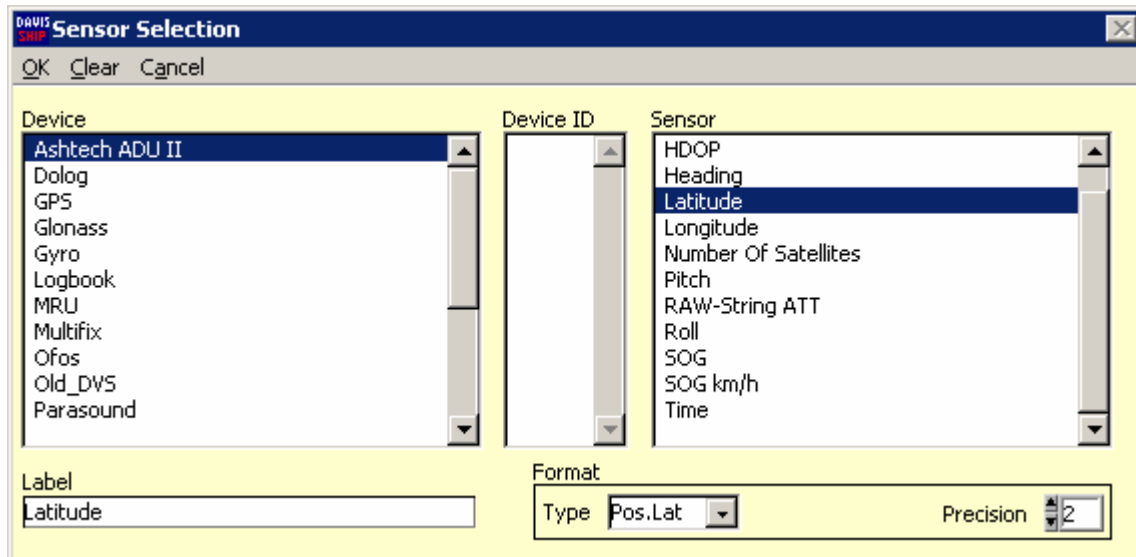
DAVIS SHIP Sensor Selection

OK Clear Cancel

Device
Ashtech ADU II
Dolog
GPS
Glonass
Gyro
Logbook
MRU
Multifix
Ofos
Old_DVS
Parasound

Device ID

Sensor
HDOP
Heading
Latitude
Longitude
Number Of Satellites
Pitch
RAW-String ATT
Roll
SOG
SOG km/h
Time

Label
Latitude

Format
Type Pos.Lat
Precision 2